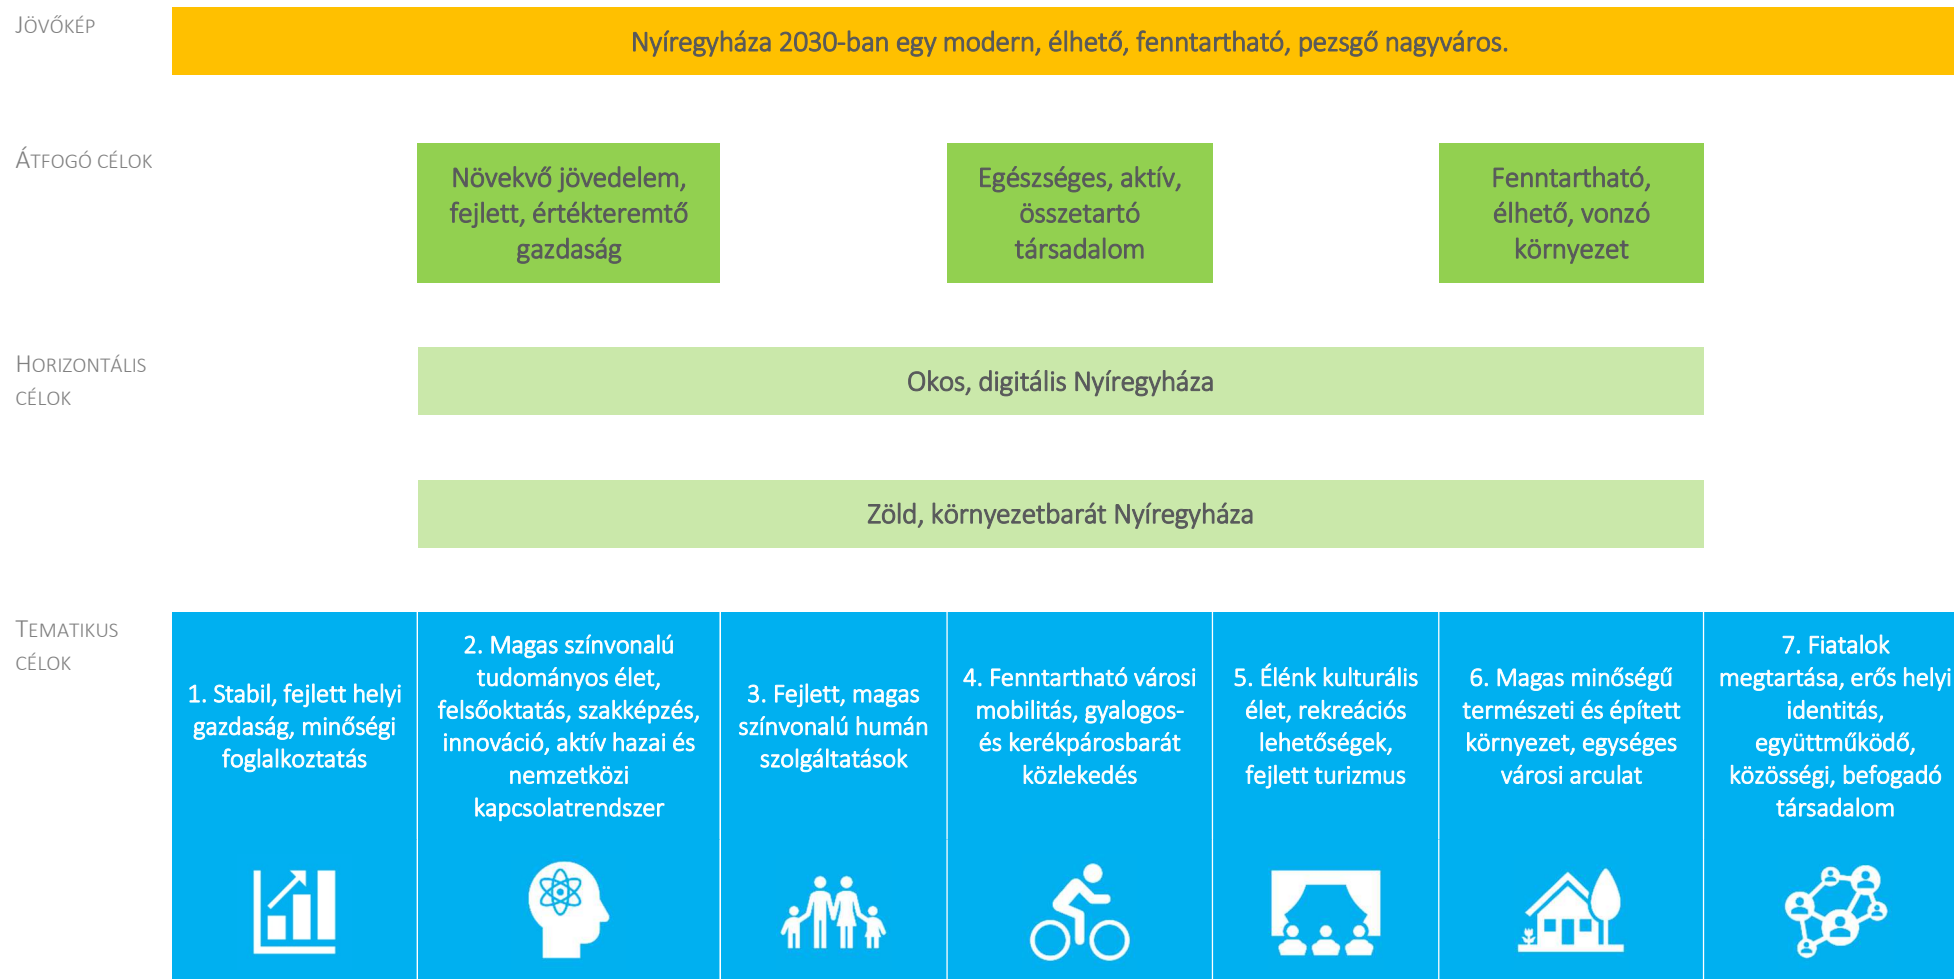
JÖVŐKÉP

Nyíregyháza 2030-ban egy modern, élhető, fenntartható, pezsgő nagyváros.

ÁTFOGÓ CÉLOK

Növekvő jövedelem, fejlett, értékteremtő gazdaság

Egészséges, aktív, összetartó társadalom

Fenntartható, élhető, vonzó környezet

HORIZONTÁLIS CÉLOK

Okos, digitális Nyíregyháza

Zöld, környezetbarát Nyíregyháza

TEMATIKUS CÉLOK

1. Stabil, fejlett helyi gazdaság, minőségi foglalkoztatás

2. Magas színvonalú tudományos élet, felsőoktatás, szakképzés, innováció, aktív hazai és nemzetközi kapcsolatrendszer

3. Fejlett, magas színvonalú humán szolgáltatások

4. Fenntartható városi mobilitás, gyalogos- és kerékpárosbarát közlekedés

5. Élénk kulturális élet, rekreációs lehetőségek, fejlett turizmus

6. Magas minőségű természeti és épített környezet, egységes városi arculat

7. Fiatalok megtartása, erős helyi identitás, együttműködő, közösségi, befogadó társadalom